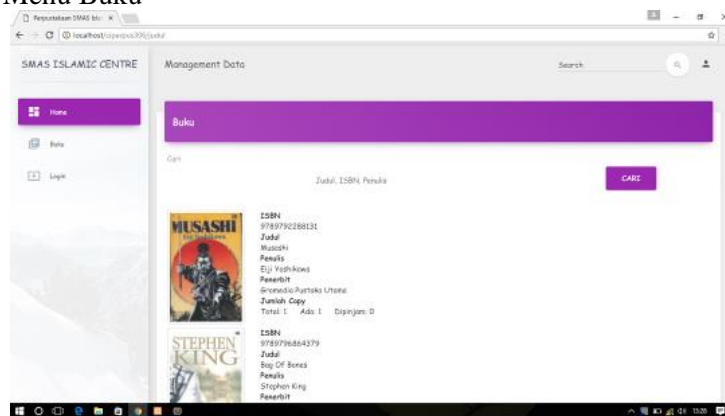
Menu Buku

Perpustakaan SMAS Isl... ×

localhost/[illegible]/judul

SMAS ISLAMIC CENTRE

Management Data

Search

Home

Buku

Logout

Buku

Cari

Judul, ISBN, Penulis

CARI

MUSASHI

ISBN
9789792288131
Judul
Musashi
Penulis
Eiji Yoshikawa
Penerbit
Gramedia Pustaka Utama
Jumlah Copy
Total: 1 Ada: 1 Dipinjam: 0

STEPHEN KING

ISBN
9789796864379
Judul
Bag Of Bones
Penulis
Stephen King
Penerbit